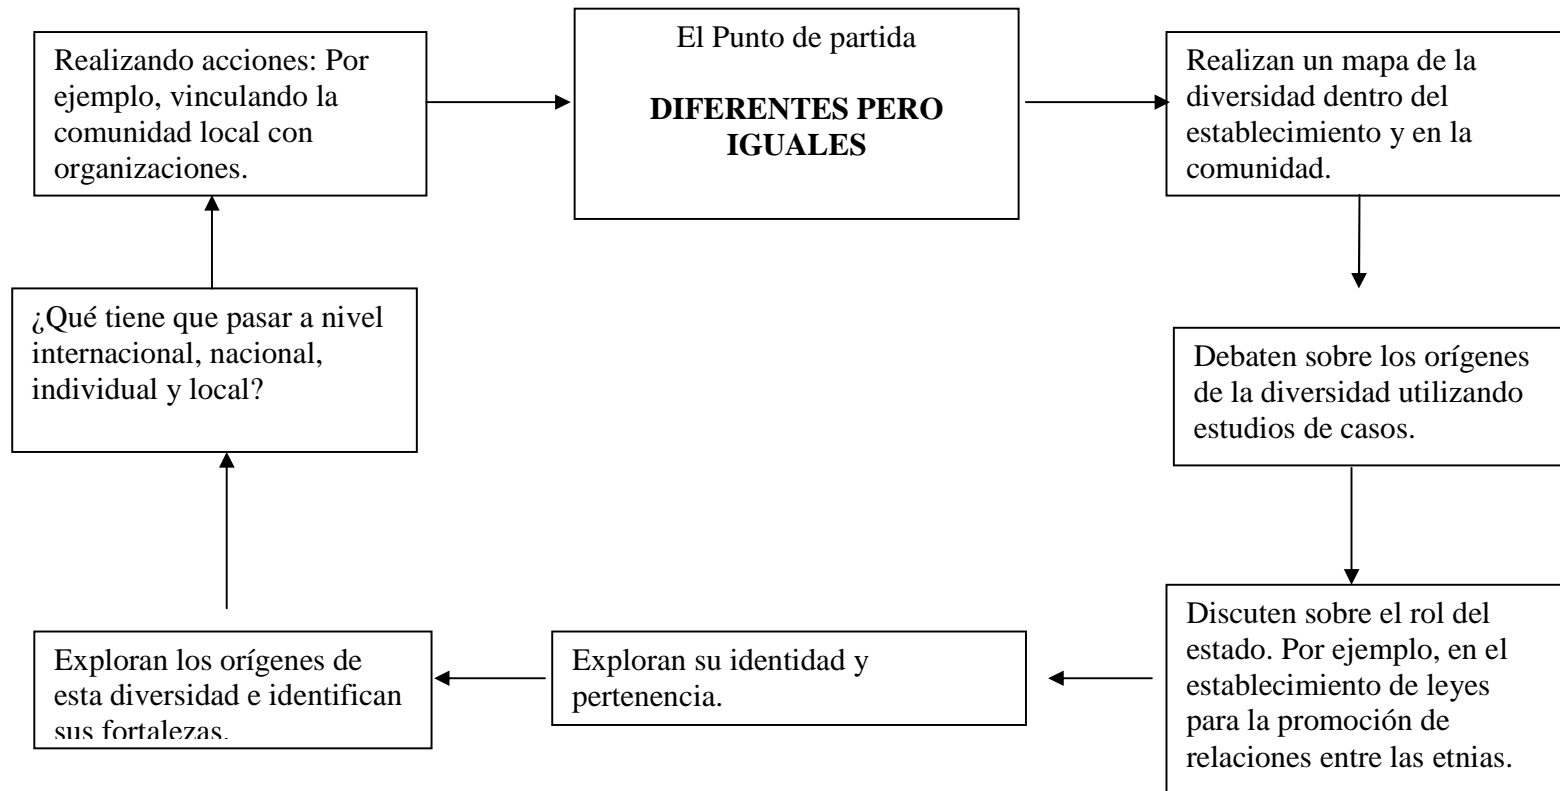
El Punto de partida

**DIFERENTES PERO IGUALES**

Realizan un mapa de la diversidad dentro del establecimiento y en la comunidad.

Debaten sobre los orígenes de la diversidad utilizando estudios de casos.

Discuten sobre el rol del estado. Por ejemplo, en el establecimiento de leyes para la promoción de relaciones entre las etnias.

Exploran su identidad y pertenencia.

Exploran los orígenes de esta diversidad e identifican sus fortalezas.

¿Qué tiene que pasar a nivel internacional, nacional, individual y local?

Realizando acciones: Por ejemplo, vinculando la comunidad local con organizaciones.